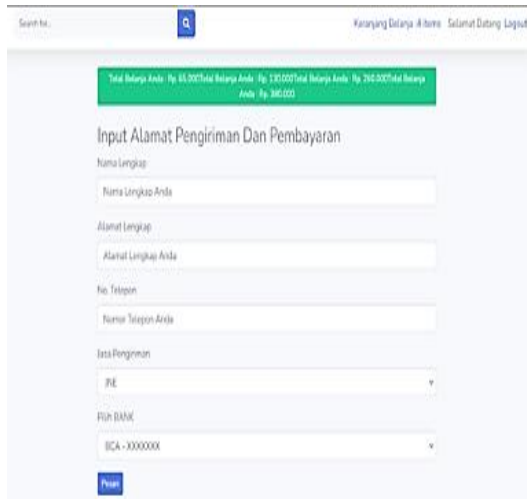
Search for...

Keranjang Belanja 4 items Selamat Datang Logout

Total Belanja Anda : Rp. 65.000Total Belanja Anda : Rp. 130.000Total Belanja Anda : Rp. 260.000Total Belanja Anda : Rp. 390.000

Input Alamat Pengiriman Dan Pembayaran

Nama Lengkap

Nama Lengkap Anda

Alamat Lengkap

Alamat Lengkap Anda

No. Telepon

Nomor Telepon Anda

Jasa Pengiriman

JNE

Pilih BANK

BCA - XXXXXXX

Pesan